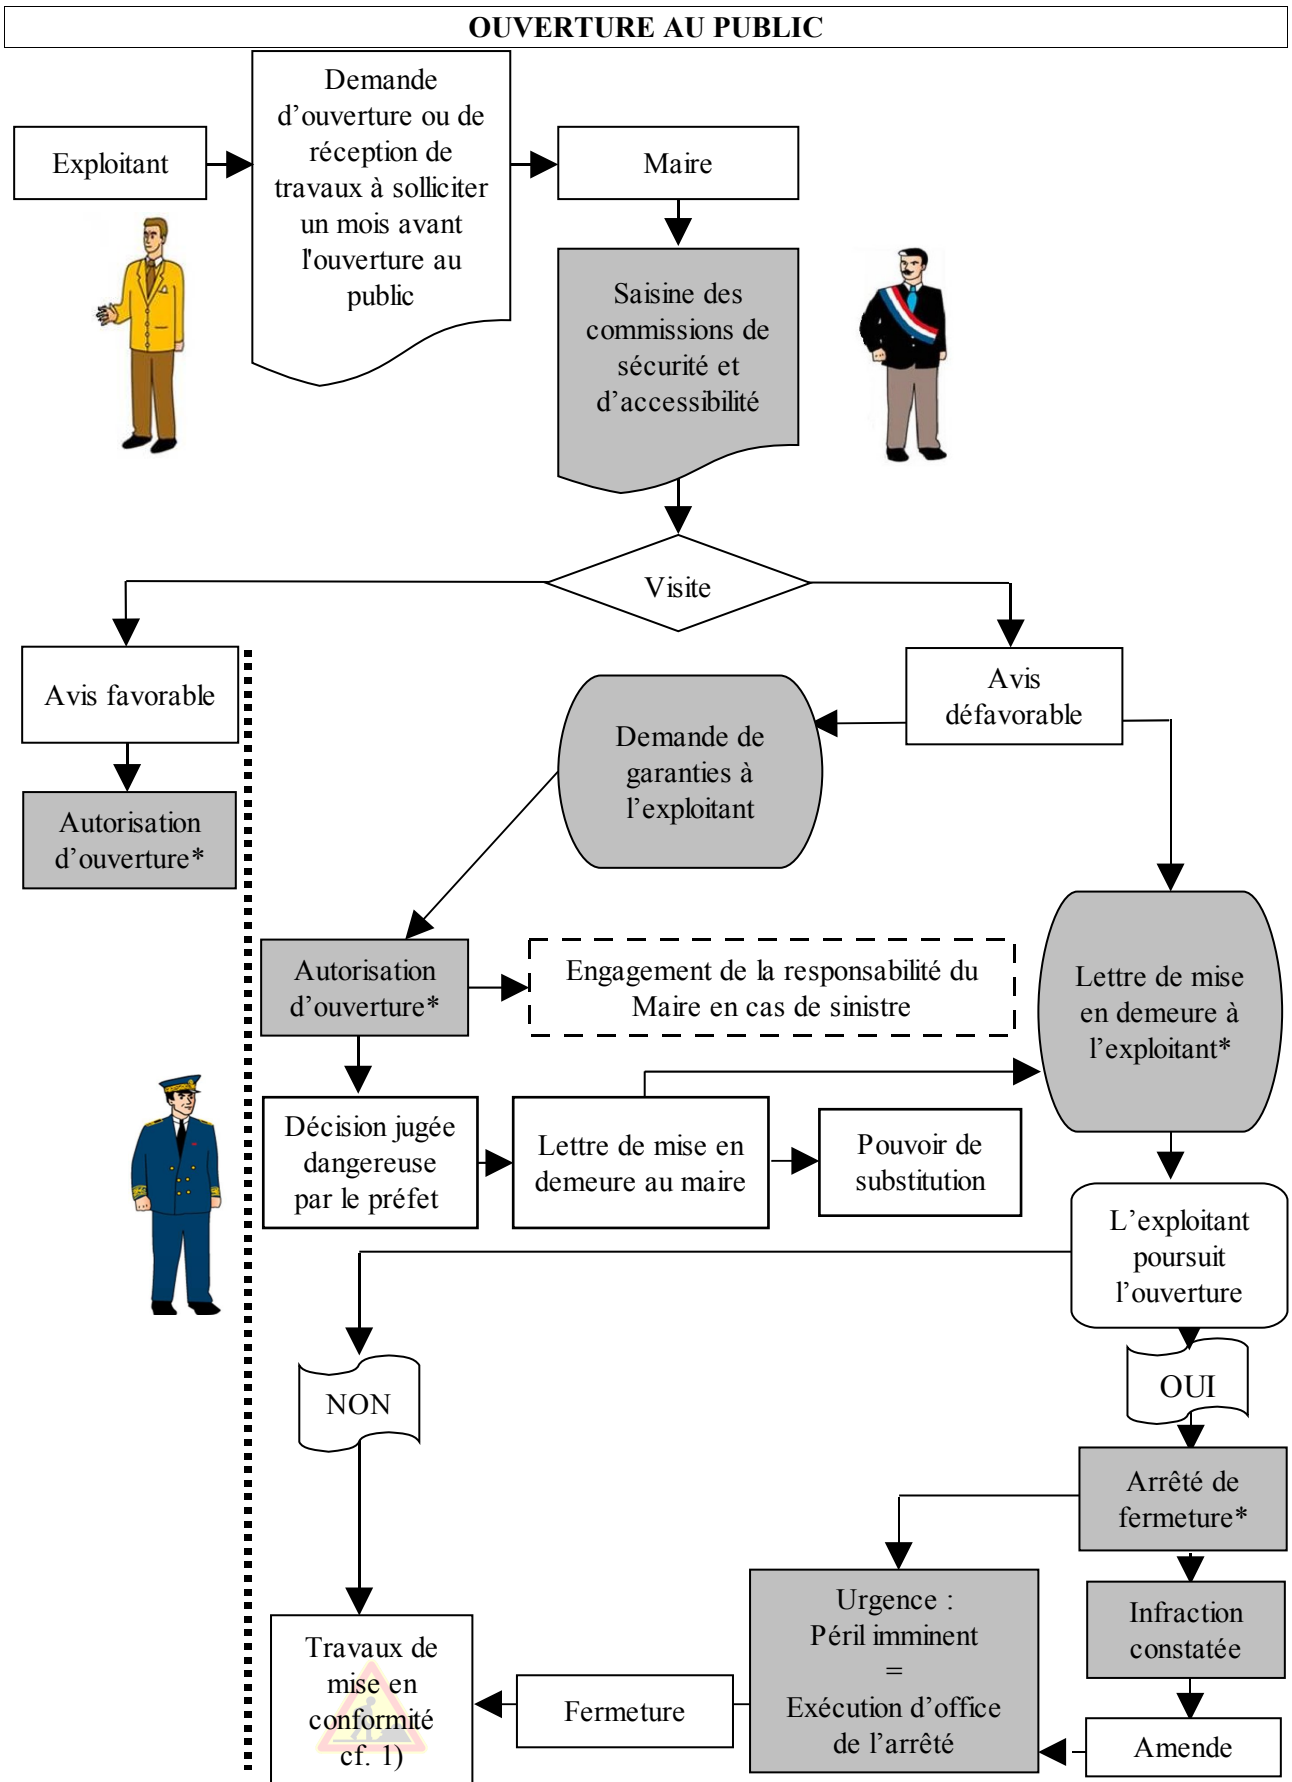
OUVERTURE AU PUBLIC

Exploitant

Demande d'ouverture ou de réception de travaux à solliciter un mois avant l'ouverture au public

Maire

Saisine des commissions de sécurité et d'accessibilité

Visite

Avis favorable

Autorisation d'ouverture*

Avis défavorable

Demande de garanties à l'exploitant

Autorisation d'ouverture*

Engagement de la responsabilité du Maire en cas de sinistre

Lettre de mise en demeure à l'exploitant*

Décision jugée dangereuse par le préfet

Lettre de mise en demeure au maire

Pouvoir de substitution

L'exploitant poursuit l'ouverture

NON

OUI

Arrêté de fermeture*

Urgence : Péril imminent = Exécution d'office de l'arrêté

Infraction constatée

Travaux de mise en conformité cf. 1)

Fermeture

Amende